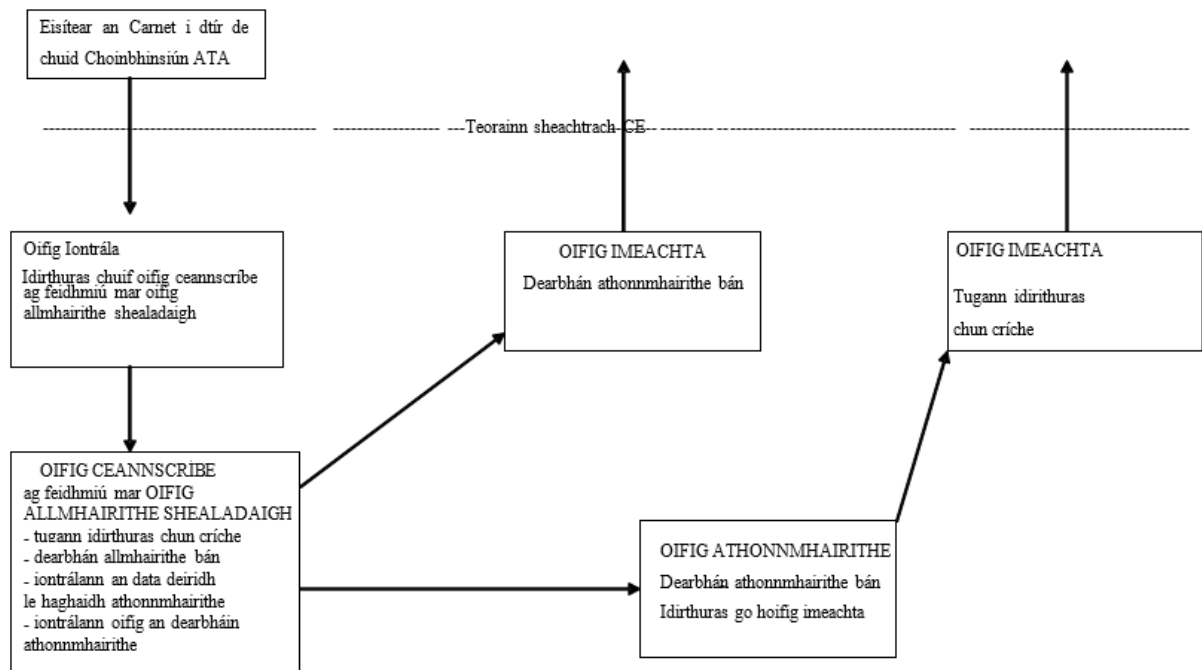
Eisítear an Carnet i dtír de chuid Choinbhinsiún ATA

Teorainn sheachtrach CE

Oifig Iontrála
Idirthuras chuig oifig ceannscríbe ag feidhmiú mar oifig allmhairithe shealadaigh

OIFIG IMEACHTA
Dearbhán athonnmhairithe bán

OIFIG IMEACHTA
Tugann idirithuras chun críche

OIFIG CEANNSCRÍBE
ag feidhmiú mar OIFIG ALLMHAIRITHE SHEALADAIGH
- tugann idirthuras chun críche
- dearbhán allmhairithe bán
- iontrálann an data deiridh le haghaidh athonnmhairithe
- iontrálann oifig an dearbháin athonnmhairithe

OIFIG ATHONNMHAIRITHE
Dearbhán athonnmhairithe bán
Idirthuras go hoifig imeachta